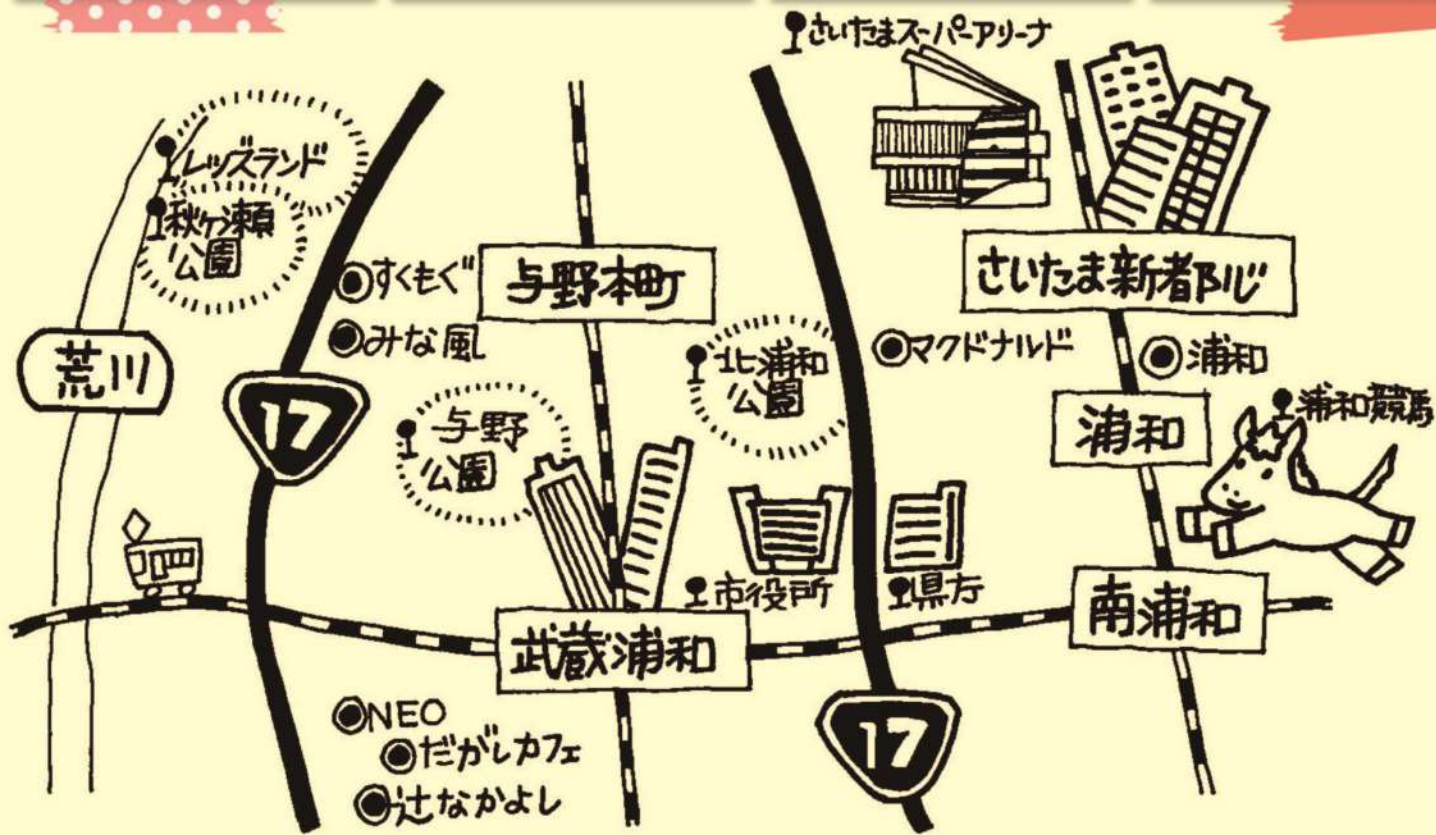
さいたまスーパーアリーナ

レッズランド

秋ヶ瀬公園

すくもぐ

与野本町

さいたま新都心

みな風

北浦和公園

マクドナルド

浦和

荒川

17

与野公園

浦和

浦和競馬

市役所

県庁

南浦和

武蔵浦和

NEO

だがしカフェ

17

辻なかよし